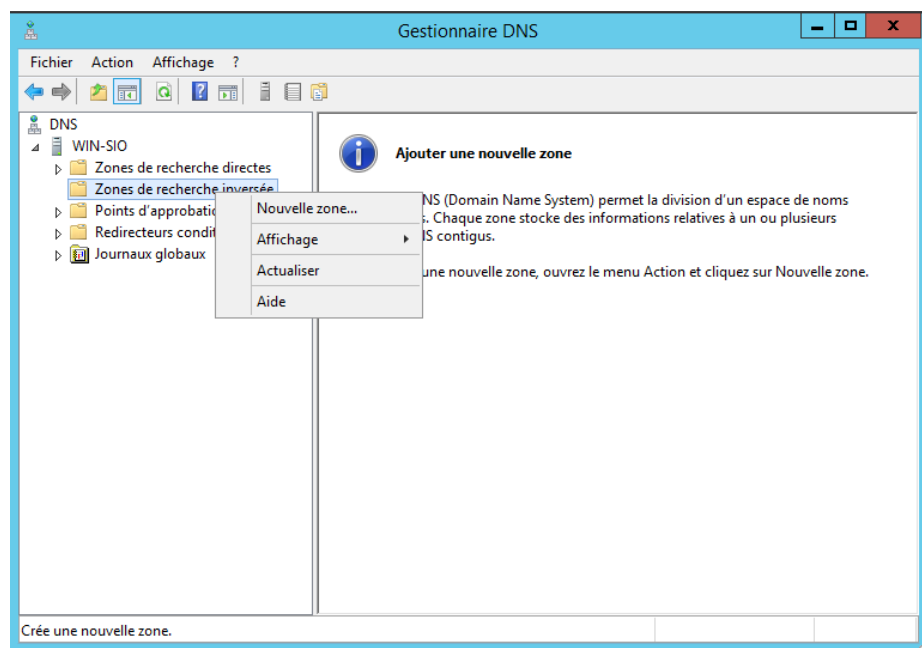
Gestionnaire DNS

Fichier Action Affichage ?

DNS
WIN-SIO
Zones de recherche directes
Zones de recherche inversée
Points d'approbatio
Redirecteurs condit
Journaux globaux

Nouvelle zone...
Affichage
Actualiser
Aide

Ajouter une nouvelle zone

NS (Domain Name System) permet la division d'un espace de noms s. Chaque zone stocke des informations relatives à un ou plusieurs NS contigus.

une nouvelle zone, ouvrez le menu Action et cliquez sur Nouvelle zone.

Crée une nouvelle zone.